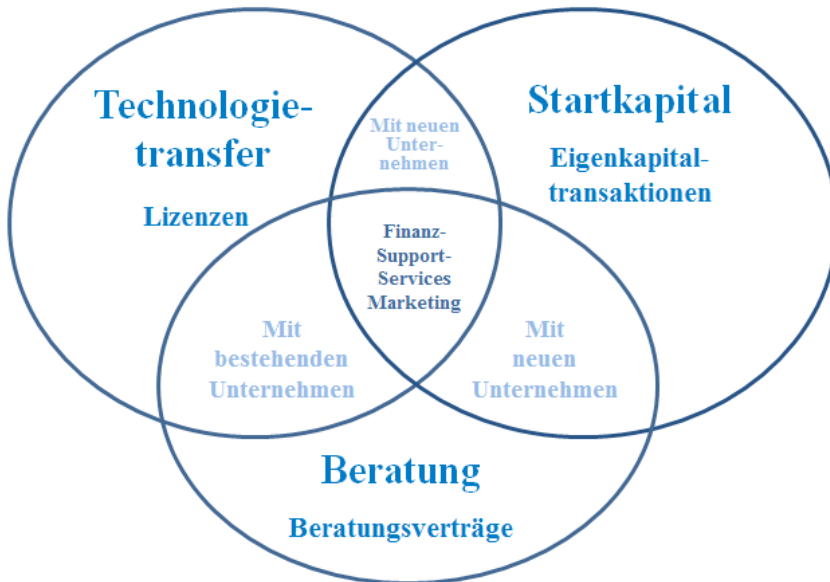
Technologietransfer

Lizenzen

Mit neuen Unternehmen

Startkapital

Eigenkapitaltransaktionen

Finanz-Support-Services Marketing

Mit bestehenden Unternehmen

Mit neuen Unternehmen

Beratung

Beratungsverträge